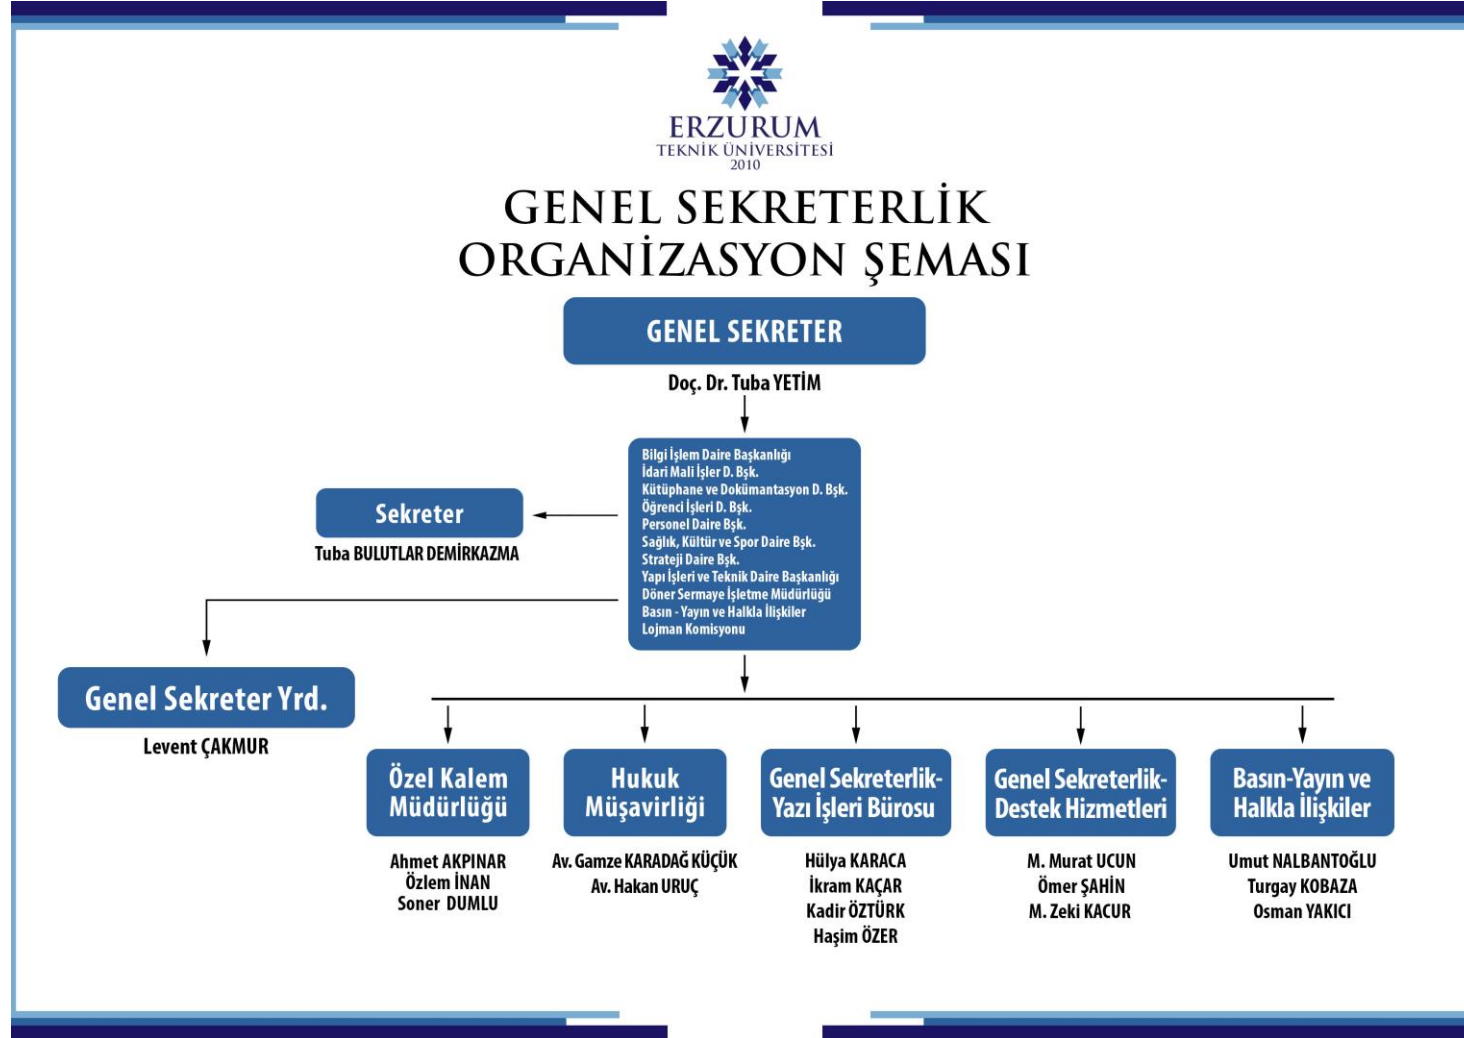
ERZURUM
TEKNİK ÜNİVERSİTESİ
2010

GENEL SEKRETERLİK
ORGANİZASYON ŞEMASI

GENEL SEKRETER
Doç. Dr. Tuba YETİM

Bilgi İşlem Daire Başkanlığı
İdari Mali İşler D. Bşk.
Kütüphane ve Dokümantasyon D. Bşk.
Öğrenci İşleri D. Bşk.
Personel Daire Bşk.
Sağlık, Kültür ve Spor Daire Bşk.
Strateji Daire Bşk.
Yapı İşleri ve Teknik Daire Başkanlığı
Döner Sermaye İşletme Müdürlüğü
Basın - Yayın ve Halkla İlişkiler
Lojman Komisyonu

Sekreter
Tuba BULUTLAR DEMİRKAZMA

Genel Sekreter Yrd.
Levent ÇAKMUR

Özel Kalem Müdürlüğü
Ahmet AKPINAR
Özlem İNAN
Soner DUMLU

Hukuk Müşavirliği
Av. Gamze KARADAĞ KÜÇÜK
Av. Hakan URUÇ

Genel Sekreterlik-Yazı İşleri Bürosu
Hülya KARACA
İkram KAÇAR
Kadir ÖZTÜRK
Haşim ÖZER

Genel Sekreterlik-Destek Hizmetleri
M. Murat UCUN
Ömer ŞAHİN
M. Zeki KACUR

Basın-Yayın ve Halkla İlişkiler
Umut NALBANTOĞLU
Turgay KOBAZA
Osman YAKICI